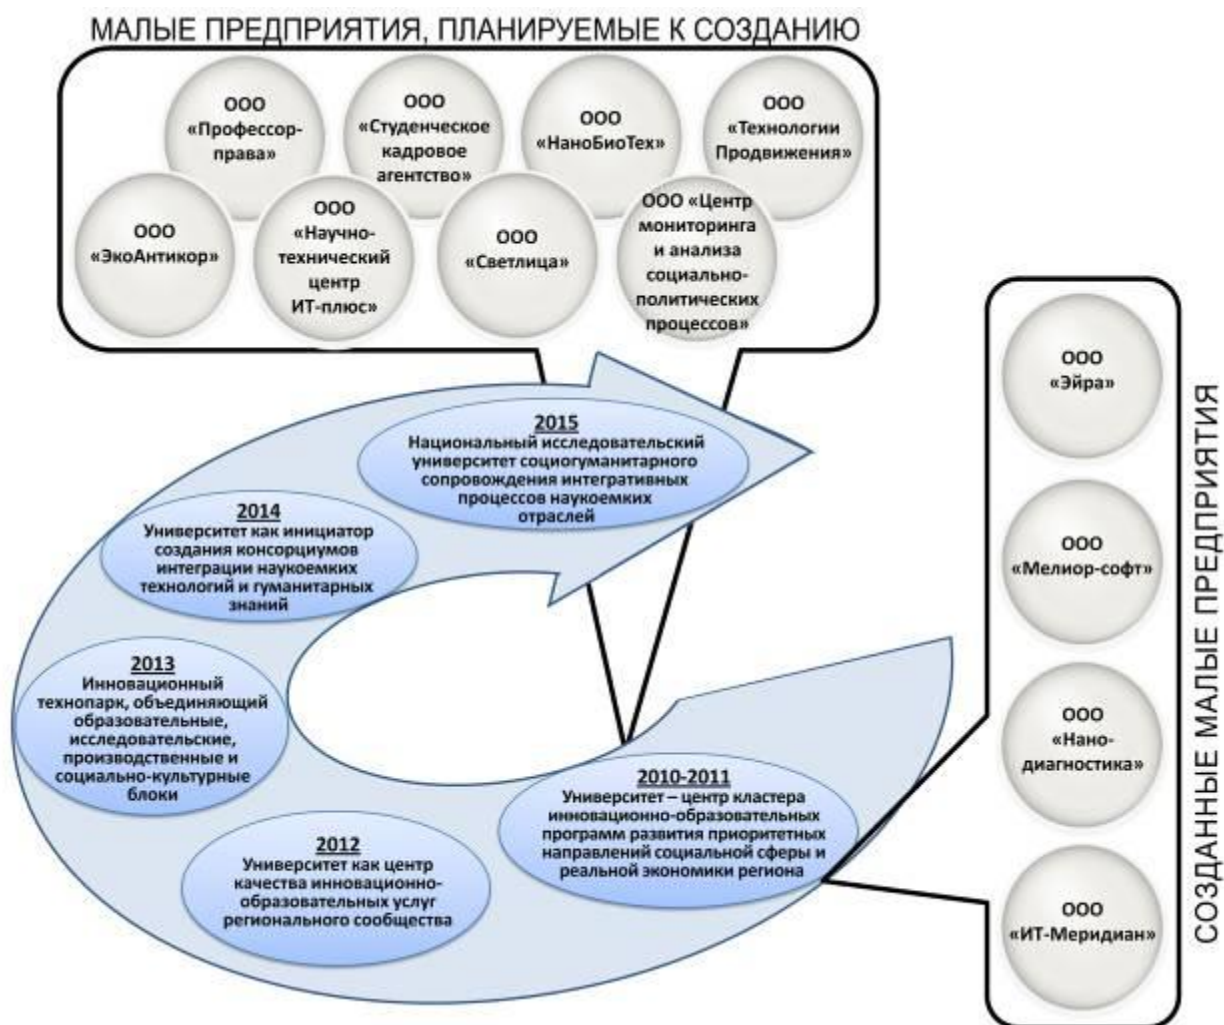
МАЛЫЕ ПРЕДПРИЯТИЯ, ПЛАНИРУЕМЫЕ К СОЗДАНИЮ

ООО «Профессор-права»

ООО «Студенческое кадровое агентство»

ООО «НаноБиоТех»

ООО «Технологии Продвижения»

ООО «ЭкоАнтикор»

ООО «Научно-технический центр ИТ-плюс»

ООО «Светлица»

ООО «Центр мониторинга и анализа социально-политических процессов»

2015
Национальный исследовательский университет социогуманитарного сопровождения интегративных процессов наукоемких отраслей

2014
Университет как инициатор создания консорциумов интеграции наукоемких технологий и гуманитарных знаний

2013
Инновационный технопарк, объединяющий образовательные, исследовательские, производственные и социально-культурные блоки

2012
Университет как центр качества инновационно-образовательных услуг регионального сообщества

2010-2011
Университет – центр кластера инновационно-образовательных программ развития приоритетных направлений социальной сферы и реальной экономики региона

СОЗДАННЫЕ МАЛЫЕ ПРЕДПРИЯТИЯ

ООО «Эйра»

ООО «Мелиор-софт»

ООО «Нано-диагностика»

ООО «ИТ-Меридиан»